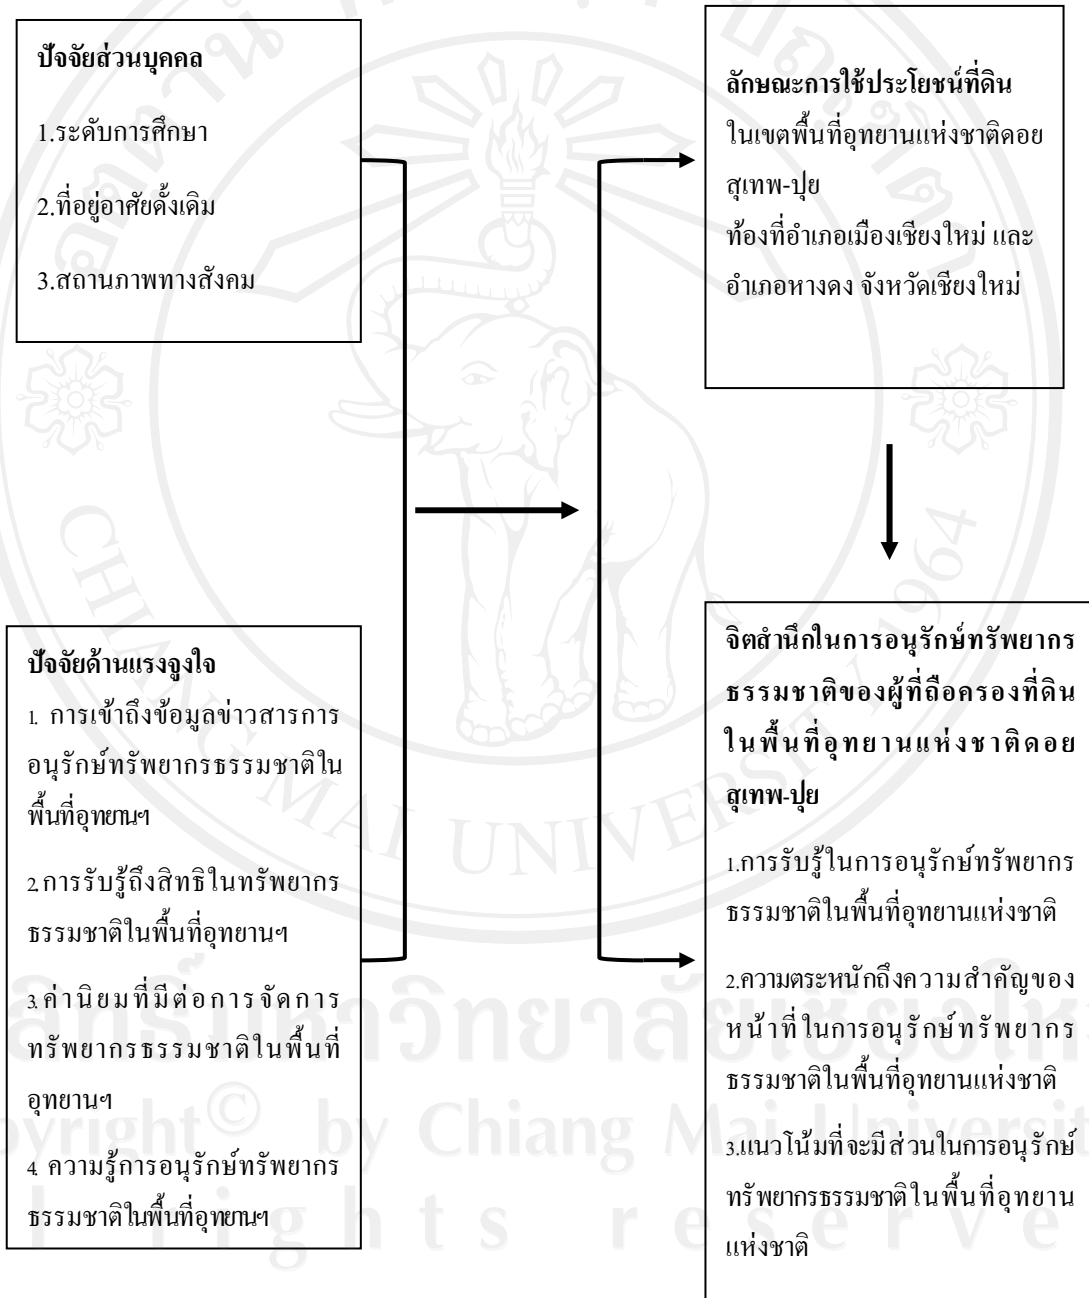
ปัจจัยส่วนบุคคล

1.ระดับการศึกษา

2.ที่อยู่อาศัยดั้งเดิม

3.สถานภาพทางสังคม

ลักษณะการใช้ประโยชน์ที่ดิน
ในเขตพื้นที่อุทยานแห่งชาติดอยสุเทพ-ปุย
ท้องที่อำเภอเมืองเชียงใหม่ และอำเภอหางดง จังหวัดเชียงใหม่

ปัจจัยด้านแรงจูงใจ
1. การเข้าถึงข้อมูลข่าวสารการอนุรักษ์ทรัพยากรธรรมชาติในพื้นที่อุทยานฯ

2.การรับรู้ถึงสิทธิในทรัพยากรธรรมชาติในพื้นที่อุทยานฯ

3.ค่านิยมที่มีต่อการจัดการทรัพยากรธรรมชาติในพื้นที่อุทยานฯ

4. ความรู้การอนุรักษ์ทรัพยากรธรรมชาติในพื้นที่อุทยานฯ

จิตสำนึกในการอนุรักษ์ทรัพยากรธรรมชาติของผู้ที่ถือครองที่ดินในพื้นที่อุทยานแห่งชาติดอยสุเทพ-ปุย

1.การรับรู้ในการอนุรักษ์ทรัพยากรธรรมชาติในพื้นที่อุทยานแห่งชาติ

2.ความตระหนักถึงความสำคัญของหน้าที่ในการอนุรักษ์ทรัพยากรธรรมชาติในพื้นที่อุทยานแห่งชาติ

3.แนวโน้มที่จะมีส่วนในการอนุรักษ์ทรัพยากรธรรมชาติในพื้นที่อุทยานแห่งชาติ

Copyright© by Chiang Mai University
rights reserved